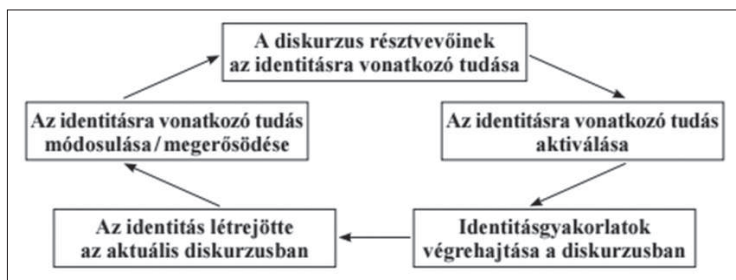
A diskurzus résztvevőinek az identitásra vonatkozó tudása

Az identitásra vonatkozó tudás aktiválása

Identitásgyakorlatok végrehajtása a diskurzusban

Az identitás létrejötte az aktuális diskurzusban

Az identitásra vonatkozó tudás módosulása / megerősödése